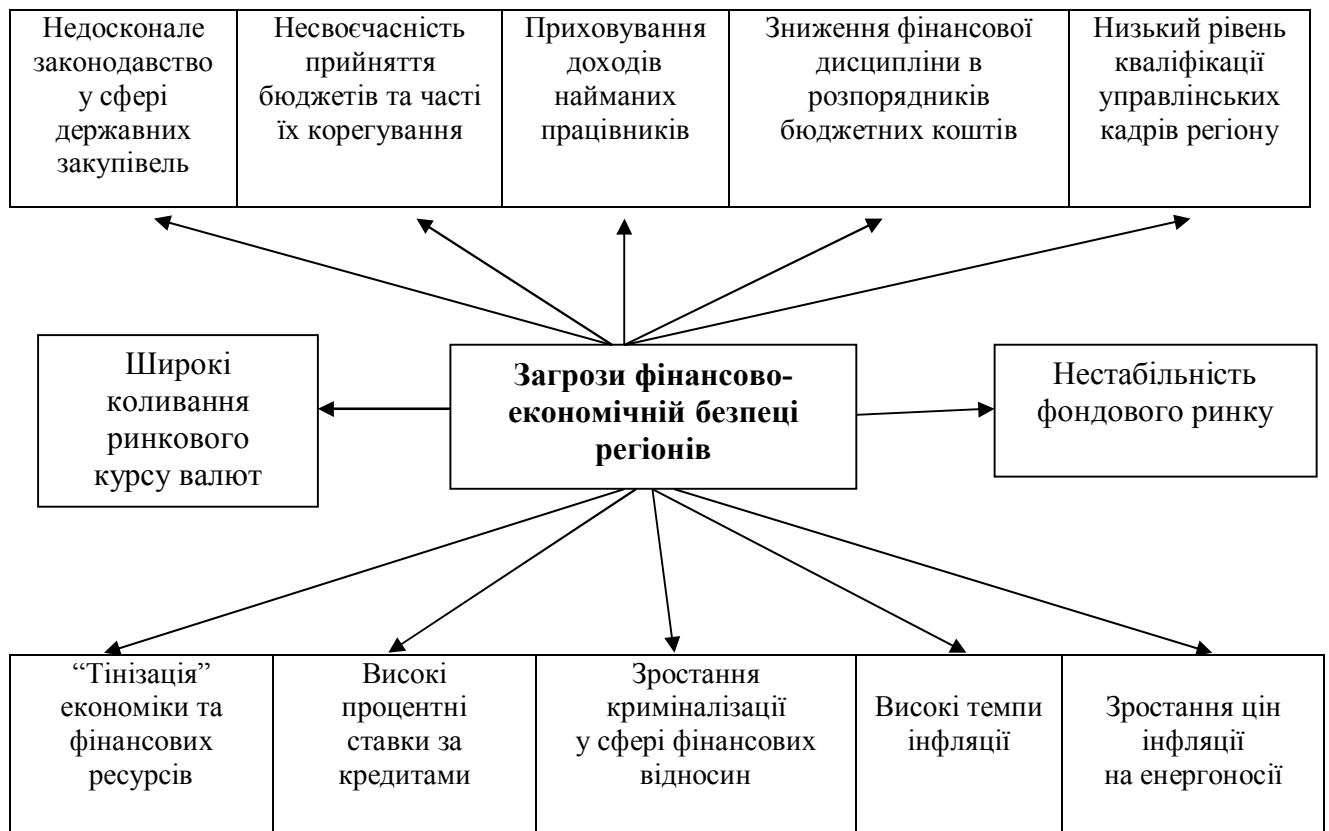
| Недосконале законодавство у сфері державних закупівель | Несвоєчасність прийняття бюджетів та часті їх корегування | Приховування доходів найманих працівників | Зниження фінансової дисципліни в розпорядників бюджетних коштів | Низький рівень кваліфікації управлінських кадрів регіону |
|---|---|---|---|---|

Широкі коливання ринкового курсу валют

**Загрози фінансово-економічній безпеці регіонів**

Нестабільність фондового ринку

| “Тінізація” економіки та фінансових ресурсів | Високі процентні ставки за кредитами | Зростання криміналізації у сфері фінансових відносин | Високі темпи інфляції | Зростання цін інфляції на енергоносії |
|---|---|---|---|---|